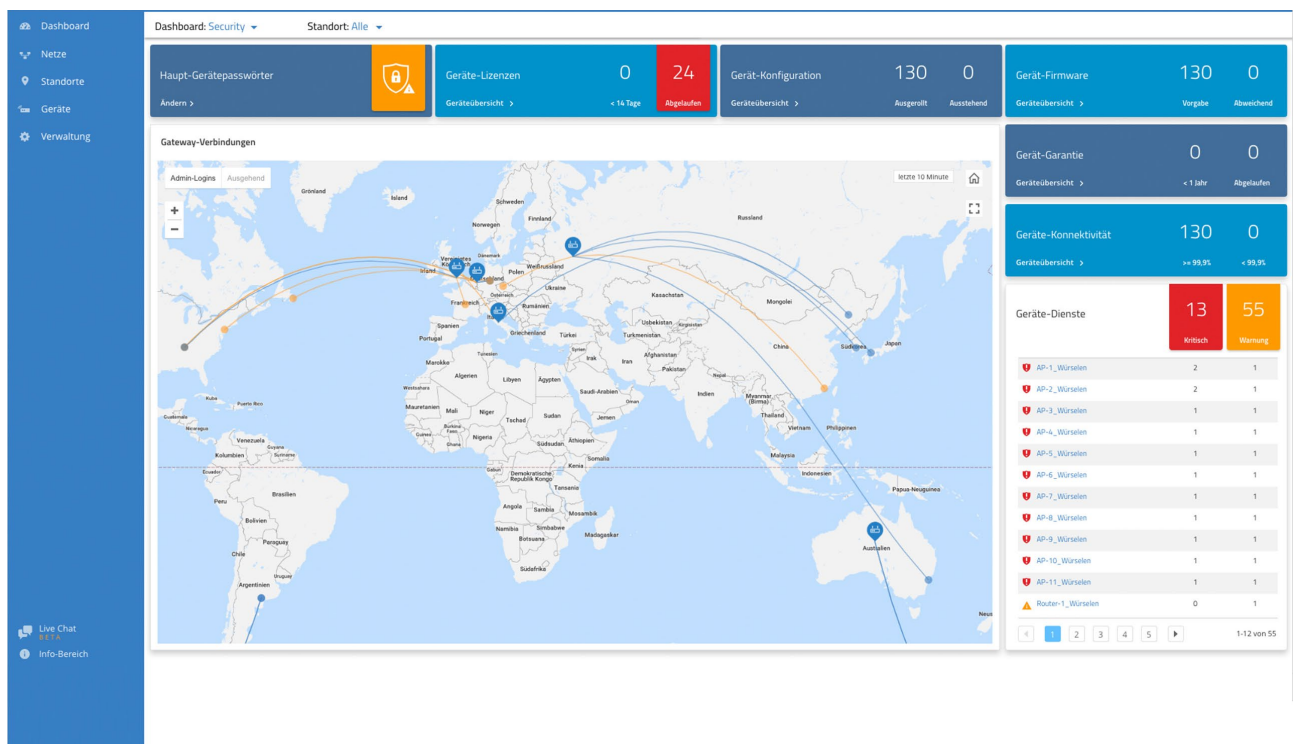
Dashboard
Netze
Standorte
Geräte
Verwaltung

Live Chat
BETA
Info-Bereich

Dashboard: Security
Standort: Alle

Haupt-Gerätepasswörter
Ändern >

Geräte-Lizenzen
0
24
Geräteübersicht >
< 14 Tage
Abgelaufen

Gerät-Konfiguration
130
0
Geräteübersicht >
Ausgerollt
Ausstehend

Gerät-Firmware
130
0
Geräteübersicht >
Vorgabe
Abweichend

Gateway-Verbindungen
Admin-Logins
Ausgehend
letzte 10 Minute
+
−
Grönland
Island
Schweden
Finnland
Norwegen
Russland
Vereinigtes Königreich
Dänemark
Irland
Deutschland
Polen
Weißrussland
Österreich
Ukraine
Frankreich
Rumänien
Kasachstan
Mongolei
Spanien
Portugal
Italien
Griechenland
Türkei
Usbekistan
Kirgisistan
Turkmenistan
Südkorea
Japan
Marokko
Tunesien
Syrien
Irak
Iran
Afghanistan
China
Algerien
Libyen
Ägypten
Pakistan
Nepal
Westsahara
Saudi-Arabien
Indien
Myanmar (Birma)
Mauretanien
Mali
Niger
Oman
Kuba
Puerto Rico
Tschad
Sudan
Jemen
Thailand
Guatemala
Nicaragua
Burkina Faso
Guinea
Ghana
Nigeria
Vietnam
Philippinen
Venezuela
Guyana
Suriname
Südsudan
Äthiopien
Kolumbien
Ecuador
Gabun
Kenia
Somalia
Malaysia
Indonesien
Demokratische Republik Kongo
Tansania
Papua-Neuguinea
Brasilien
Peru
Angola
Sambia
Mosambik
Bolivien
Namibia
Simbabwe
Botsuana
Madagaskar
Paraguay
Australien
Chile
Südafrika
Uruguay
Argentinien
Neus

Gerät-Garantie
0
0
Geräteübersicht >
< 1 Jahr
Abgelaufen

Geräte-Konnektivität
130
0
Geräteübersicht >
>= 99,9%
< 99,9%

Geräte-Dienste
13
Kritisch
55
Warnung

| | | |
|---|---|---|
| AP-1_Würselen | 2 | 1 |
| AP-2_Würselen | 2 | 1 |
| AP-3_Würselen | 1 | 1 |
| AP-4_Würselen | 1 | 1 |
| AP-5_Würselen | 1 | 1 |
| AP-6_Würselen | 1 | 1 |
| AP-7_Würselen | 1 | 1 |
| AP-8_Würselen | 1 | 1 |
| AP-9_Würselen | 1 | 1 |
| AP-10_Würselen | 1 | 1 |
| AP-11_Würselen | 1 | 1 |
| Router-1_Würselen | 0 | 1 |

1 2 3 4 5
1-12 von 55